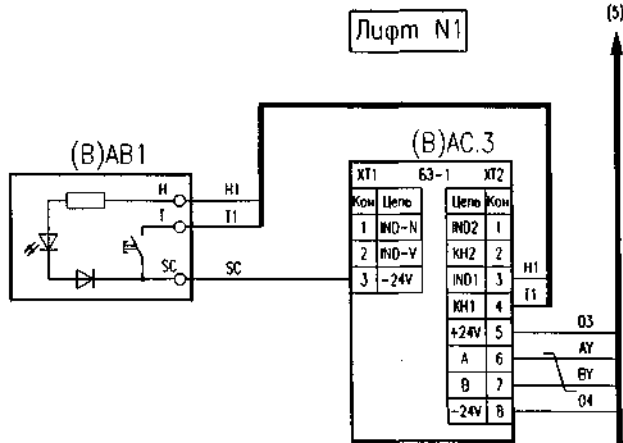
(5)

Лифт N1

(B)AB1

H
T
SC

H1
T1
SC

(B)AC.3

XT1 63-1 XT2

| Кон | Цепь |
|---|---|
| 1 | IND-N |
| 2 | IND-V |
| 3 | -24V |

| Цепь | Кон |
|---|---|
| IND2 | 1 |
| KH2 | 2 |
| IND1 | 3 |
| KH1 | 4 |
| +24V | 5 |
| A | 6 |
| B | 7 |
| -24V | 8 |

H1
T1
03
AY
BY
04